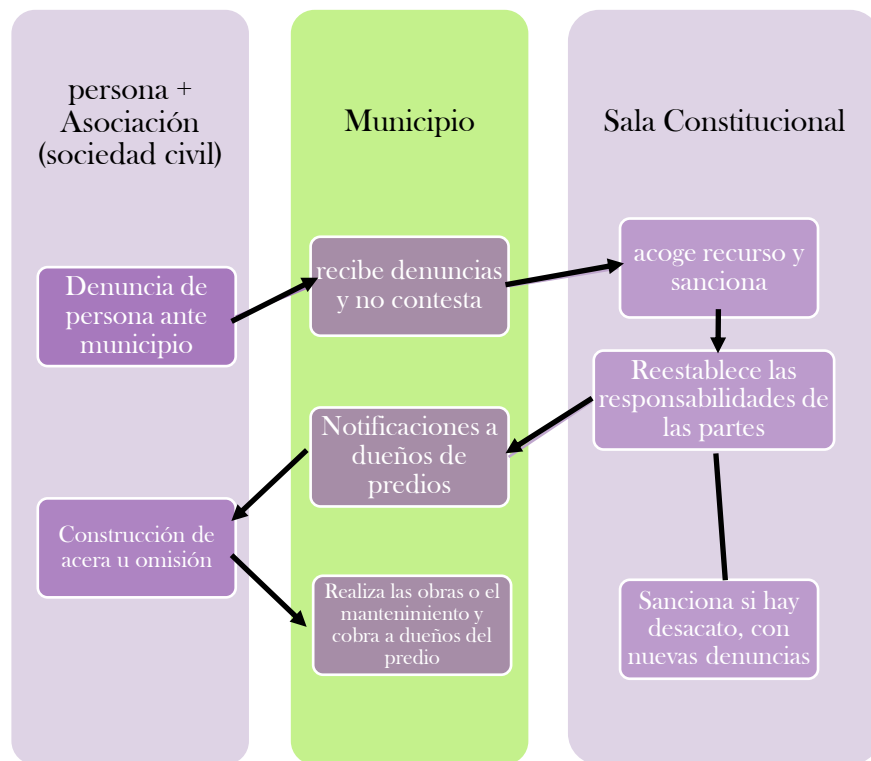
persona + Asociación (sociedad civil)

Municipio

Sala Constitucional

Denuncia de persona ante municipio

recibe denuncias y no contesta

acoge recurso y sanciona

Reestablece las responsabilidades de las partes

Notificaciones a dueños de predios

Construcción de acera u omisión

Realiza las obras o el mantenimiento y cobra a dueños del predio

Sanciona si hay desacato, con nuevas denuncias